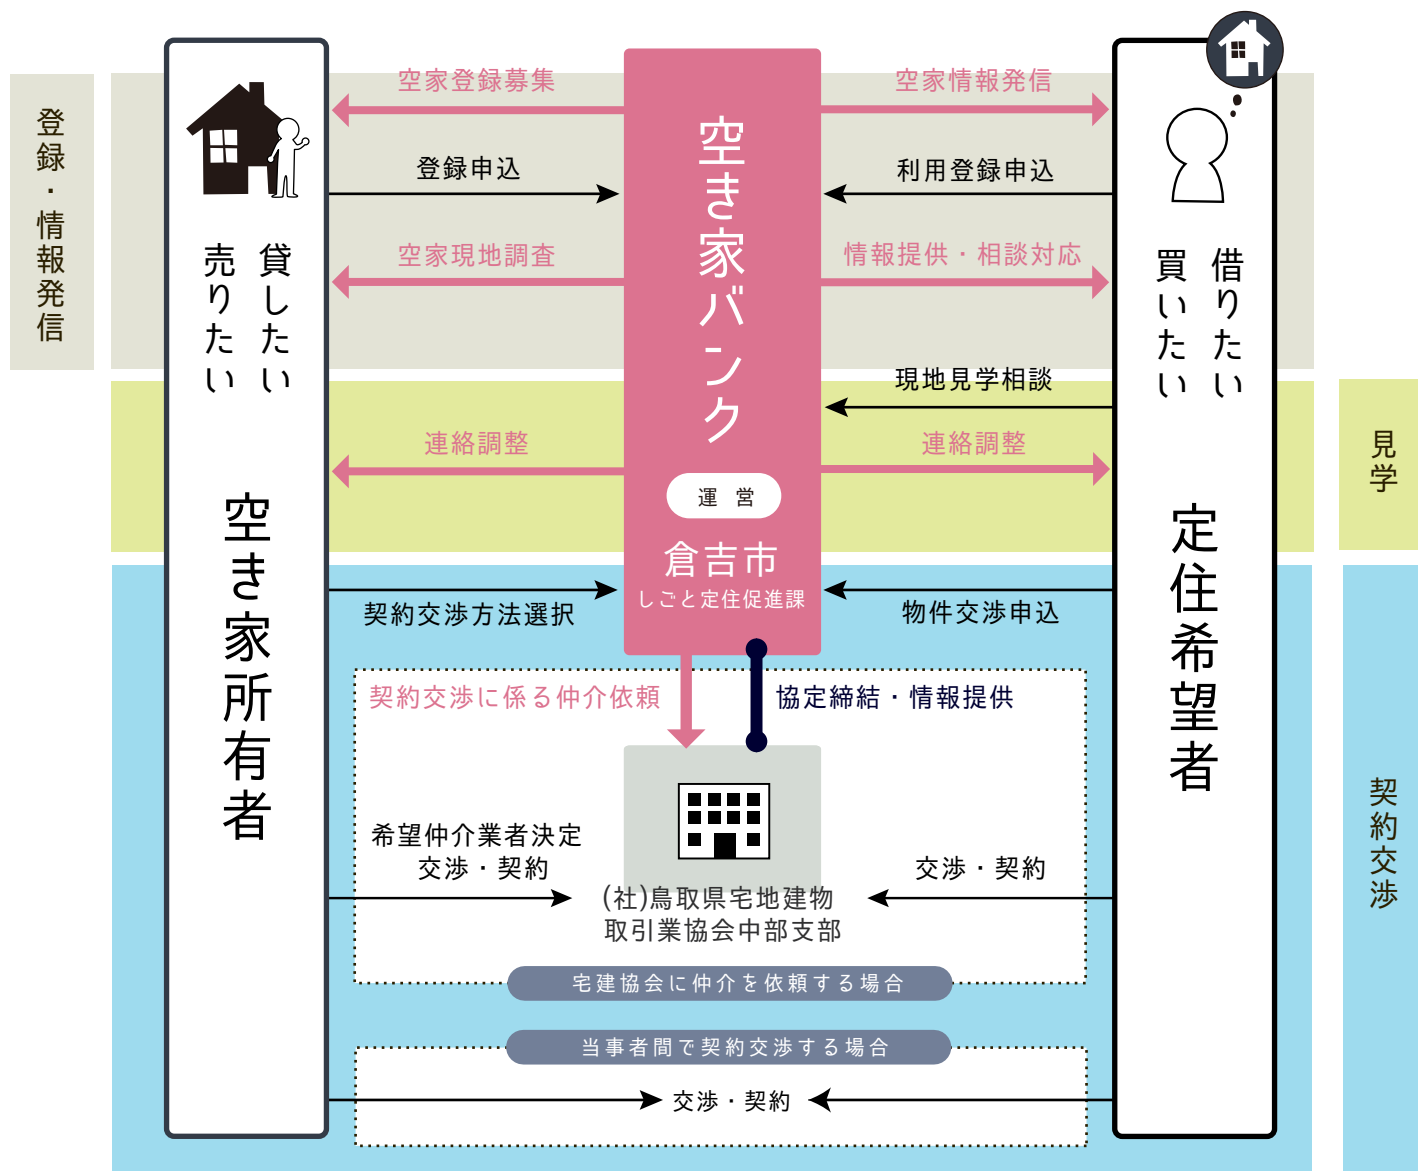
登録・情報発信

空家登録募集

空家情報発信

登録申込

利用登録申込

空家現地調査

情報提供・相談対応

現地見学相談

連絡調整

連絡調整

見学

貸したい
売りたい

空き家所有者

空き家バンク

運営

倉吉市
しごと定住促進課

借りたい
買いたい

定住希望者

契約交渉方法選択

物件交渉申込

契約交渉に係る仲介依頼

協定締結・情報提供

希望仲介業者決定
交渉・契約

交渉・契約

(社)鳥取県宅地建物取引業協会中部支部

宅建協会に仲介を依頼する場合

当事者間で契約交渉する場合

交渉・契約

契約交渉